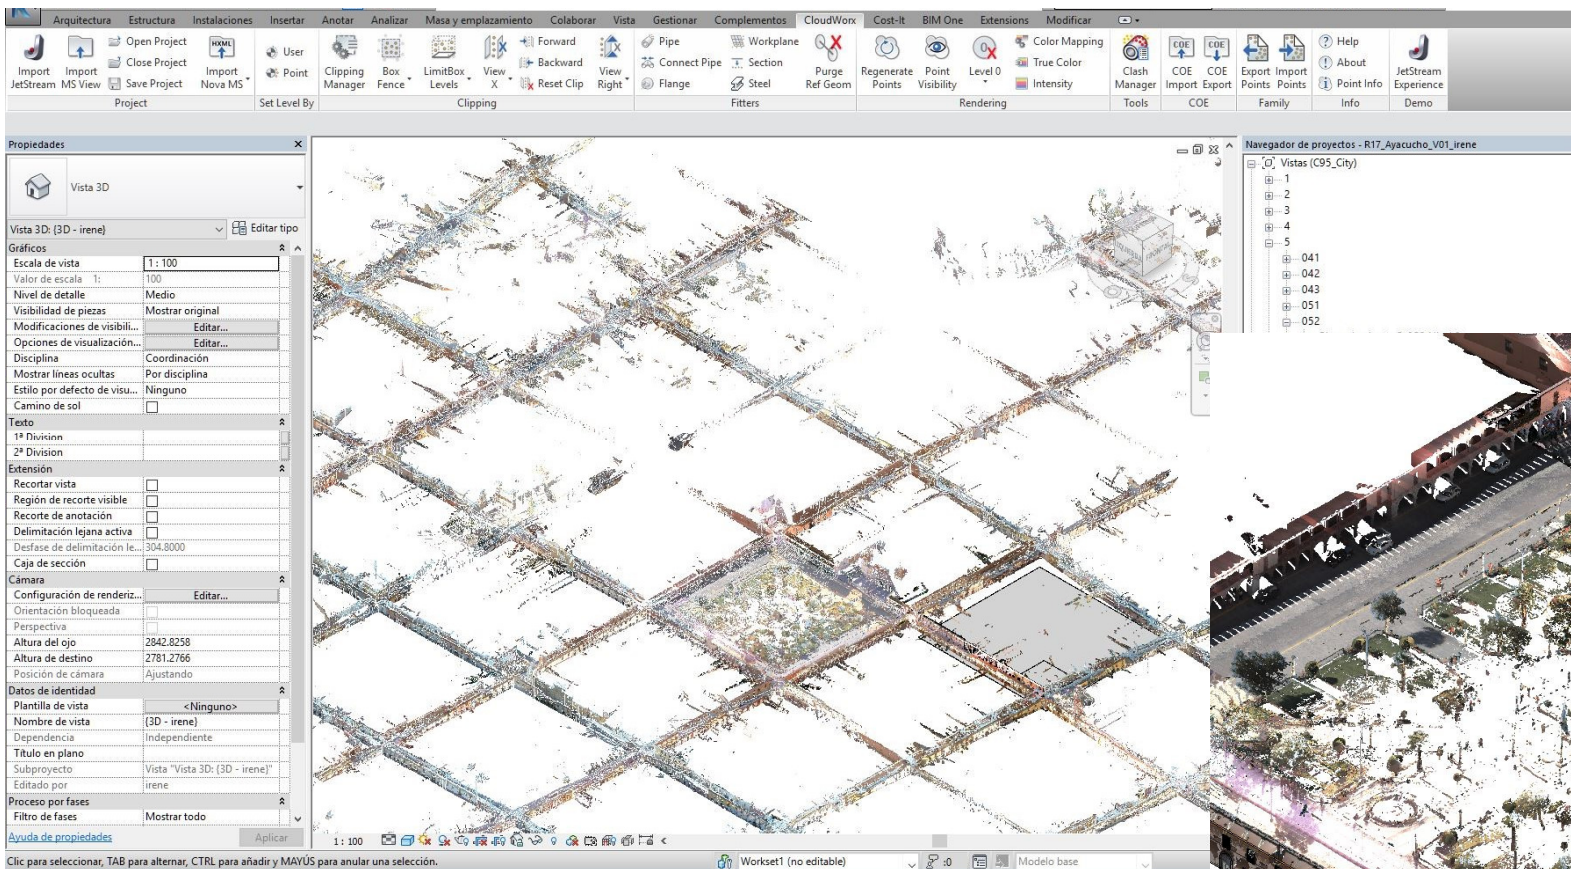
Arquitectura Estructura Instalaciones Insertar Anotar Analizar Masa y emplazamiento Colaborar Vista Gestionar Complementos CloudWorx Cost-It BIM One Extensions Modificar

Import JetStream
Import MS View
Open Project
Close Project
Save Project
Import Nova MS
Project
User
Point
Set Level By
Clipping Manager
Box Fence
LimitBox Levels
View X
Forward
Backward
Reset Clip
View Right
Clipping
Pipe
Connect Pipe
Flange
Workplane
Section
Steel
Purge Ref Geom
Fitters
Regenerate Points
Point Visibility
Level 0
Color Mapping
True Color
Intensity
Rendering
Clash Manager
Tools
COE Import
COE Export
COE
Export Points
Import Points
Family
Help
About
Point Info
Info
JetStream Experience
Demo

Propiedades

Vista 3D

Vista 3D: {3D - irene}
Editar tipo

| Gráficos | |
|---|---|
| Escala de vista | 1 : 100 |
| Valor de escala 1: | 100 |
| Nivel de detalle | Medio |
| Visibilidad de piezas | Mostrar original |
| Modificaciones de visibili... | Editar... |
| Opciones de visualización... | Editar... |
| Disciplina | Coordinación |
| Mostrar líneas ocultas | Por disciplina |
| Estilo por defecto de visu... | Ninguno |
| Camino de sol | |
| **Texto** | |
| 1ª Division | |
| 2ª Division | |
| **Extensión** | |
| Recortar vista | |
| Región de recorte visible | |
| Recorte de anotación | |
| Delimitación lejana activa | |
| Desfase de delimitación le... | 304.8000 |
| Caja de sección | |
| **Cámara** | |
| Configuración de renderiz... | Editar... |
| Orientación bloqueada | |
| Perspectiva | |
| Altura del ojo | 2842.8258 |
| Altura de destino | 2781.2766 |
| Posición de cámara | Ajustando |
| **Datos de identidad** | |
| Plantilla de vista | <Ninguno> |
| Nombre de vista | {3D - irene} |
| Dependencia | Independiente |
| Título en plano | |
| Subproyecto | Vista "Vista 3D: {3D - irene}" |
| Editado por | irene |
| **Proceso por fases** | |
| Filtro de fases | Mostrar todo |

Ayuda de propiedades
Aplicar

1 : 100

Navegador de proyectos - R17_Ayacucho_V01_irene
Vistas (C95_City)
1
2
3
4
5
041
042
043
051
052

Clic para seleccionar, TAB para alternar, CTRL para añadir y MAYÚS para anular una selección.
Workset1 (no editable)
:0
Modelo base